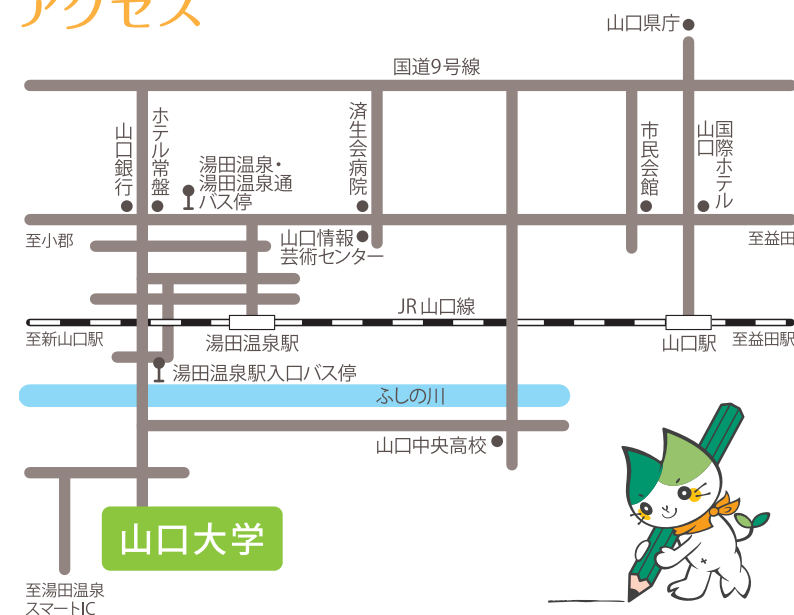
アクセス

山口県庁

国道9号線

山口銀行

ホテル常盤

湯田温泉・湯田温泉通バス停

済生会病院

市民会館

山口国際ホテル

至小郡

山口情報芸術センター

至益田

JR 山口線

至新山口駅

湯田温泉駅

山口駅

至益田駅

湯田温泉駅入口バス停

ふしの川

山口中央高校

山口大学

至湯田温泉スマートIC